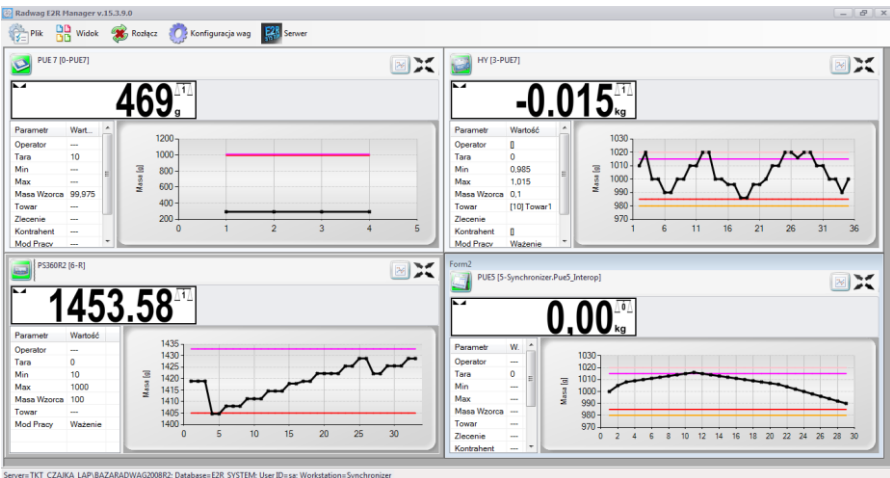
Radwag E2R Manager v.15.3.9.0

Plik Widok Rozłącz Konfiguracja wag Serwer

PUE 7 [0-PUE7]

469 g

| Parametr | Wart. |
|---|---|
| Operator | --- |
| Tara | 10 |
| Min | --- |
| Max | --- |
| Masa Wzorca | 99,975 |
| Towar | --- |
| Zlecenie | --- |
| Kontrahent | --- |
| Mod Pracy | --- |

Masa [g]
1200
1000
800
600
400
200
0 1 2 3 4 5

HY [3-PUE7]

-0.015 kg

| Parametr | Wartość |
|---|---|
| Operator | [] |
| Tara | 0 |
| Min | 0,985 |
| Max | 1,015 |
| Masa Wzorca | 0,1 |
| Towar | [10] Towar1 |
| Zlecenie | |
| Kontrahent | [] |
| Mod Pracy | Ważenie |

Masa [g]
1030
1020
1010
1000
990
980
970
1 6 11 16 21 26 31 36

PS360R2 [6-R]

1453.58

| Parametr | Wartość |
|---|---|
| Operator | --- |
| Tara | 0 |
| Min | 10 |
| Max | 1000 |
| Masa Wzorca | 100 |
| Towar | --- |
| Mod Pracy | Ważenie |

Masa [g]
1435
1430
1425
1420
1415
1410
1405
1400
0 5 10 15 20 25 30

Form2

PUE5 [5-Synchronizer.Pue5_Interop]

0.00 kg

| Parametr | W. |
|---|---|
| Operator | --- |
| Tara | 0 |
| Min | --- |
| Max | --- |
| Masa Wzorca | --- |
| Towar | --- |
| Zlecenie | --- |
| Kontrahent | --- |

Masa [g]
1030
1020
1010
1000
990
980
970
0 2 4 6 8 10 12 14 16 18 20 22 24 26 28 30

Server=TKT_CZAJKA_LAP\BAZARADWAG2008R2; Database=E2R_SYSTEM; User ID=sa; Workstation=Synchronizer